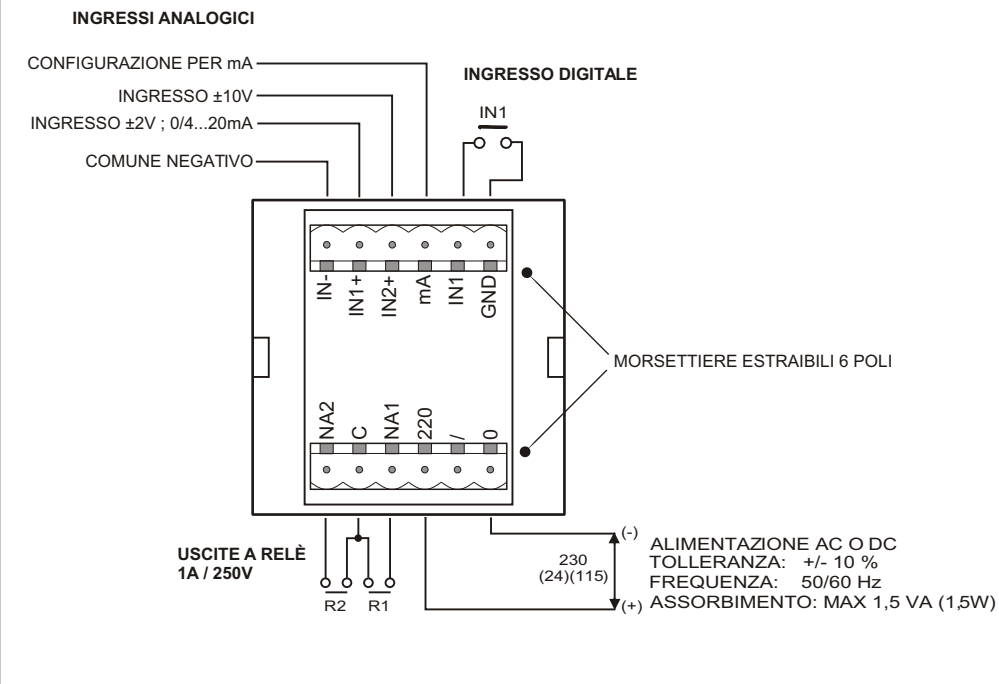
INGRESSI ANALOGICI

CONFIGURAZIONE PER mA

INGRESSO ±10V

INGRESSO ±2V ; 0/4...20mA

COMUNE NEGATIVO

INGRESSO DIGITALE

IN1

IN-
IN1+
IN2+
mA
IN1
GND

MORSETTIERE ESTRAIBILI 6 POLI

NA2
C
NA1
220
/
0

USCITE A RELÈ
1A / 250V

R2 R1

(-)
230
(24)(115)
(+)

ALIMENTAZIONE AC O DC
TOLLERANZA: +/- 10 %
FREQUENZA: 50/60 Hz
ASSORBIMENTO: MAX 1,5 VA (1,5W)